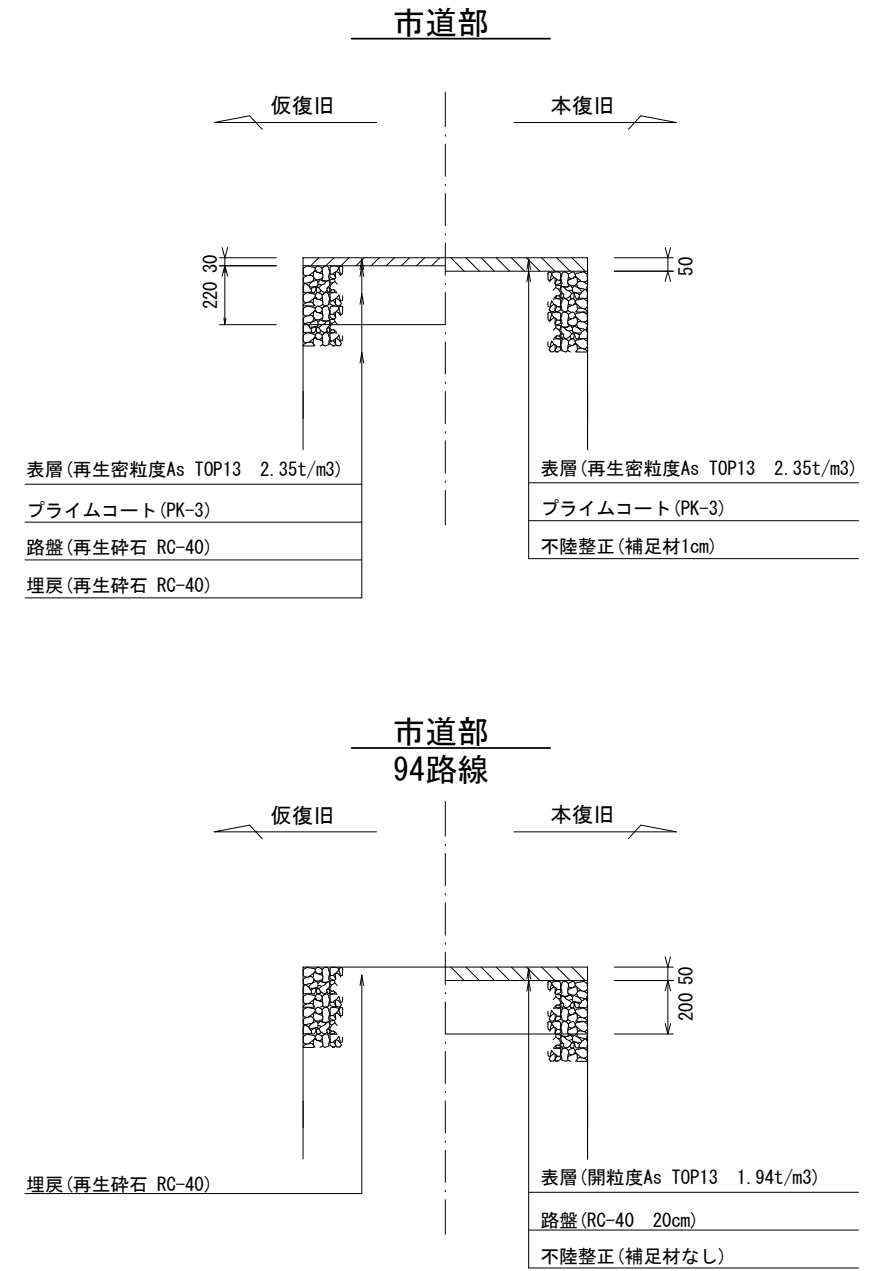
市道部

仮復旧

本復旧

30
220

50

表層(再生密粒度As TOP13 2.35t/m3)
プライムコート(PK-3)
路盤(再生砕石 RC-40)
埋戻(再生砕石 RC-40)

表層(再生密粒度As TOP13 2.35t/m3)
プライムコート(PK-3)
不陸整正(補足材1cm)

市道部
94路線

仮復旧

本復旧

50
200

埋戻(再生砕石 RC-40)

表層(開粒度As TOP13 1.94t/m3)
路盤(RC-40 20cm)
不陸整正(補足材なし)